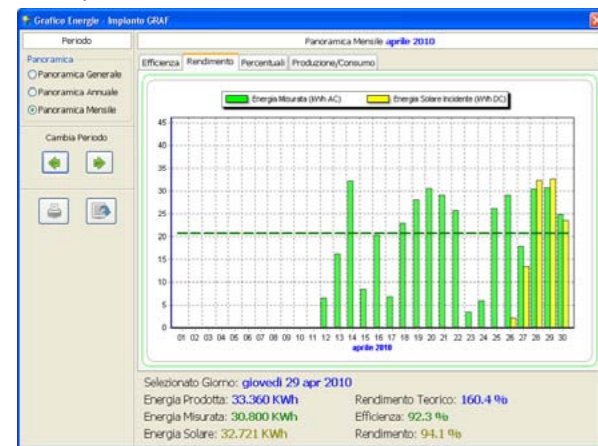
Grafico Energie - Impianto GRAF

Periodo

Panoramica Mensile aprile 2010

Panoramica
Panoramica Generale
Panoramica Annuale
Panoramica Mensile

Cambia Periodo

Efficienza | Rendimento | Percentuali | Produzione/Consumo

Energia Misurata (Wh AC) | Energia Solare Incidente (Wh DC)

45
40
35
30
25
20
15
10
5
0

01 02 03 04 05 06 07 08 09 10 11 12 13 14 15 16 17 18 19 20 21 22 23 24 25 26 27 28 29 30
aprile 2010

Selezionato Giorno: giovedì 29 apr 2010
Energia Prodotta: 33.360 KWh
Rendimento Teorico: 160.4 %
Energia Misurata: 30.800 KWh
Efficienza: 92.3 %
Energia Solare: 32.721 KWh
Rendimento: 94.1 %